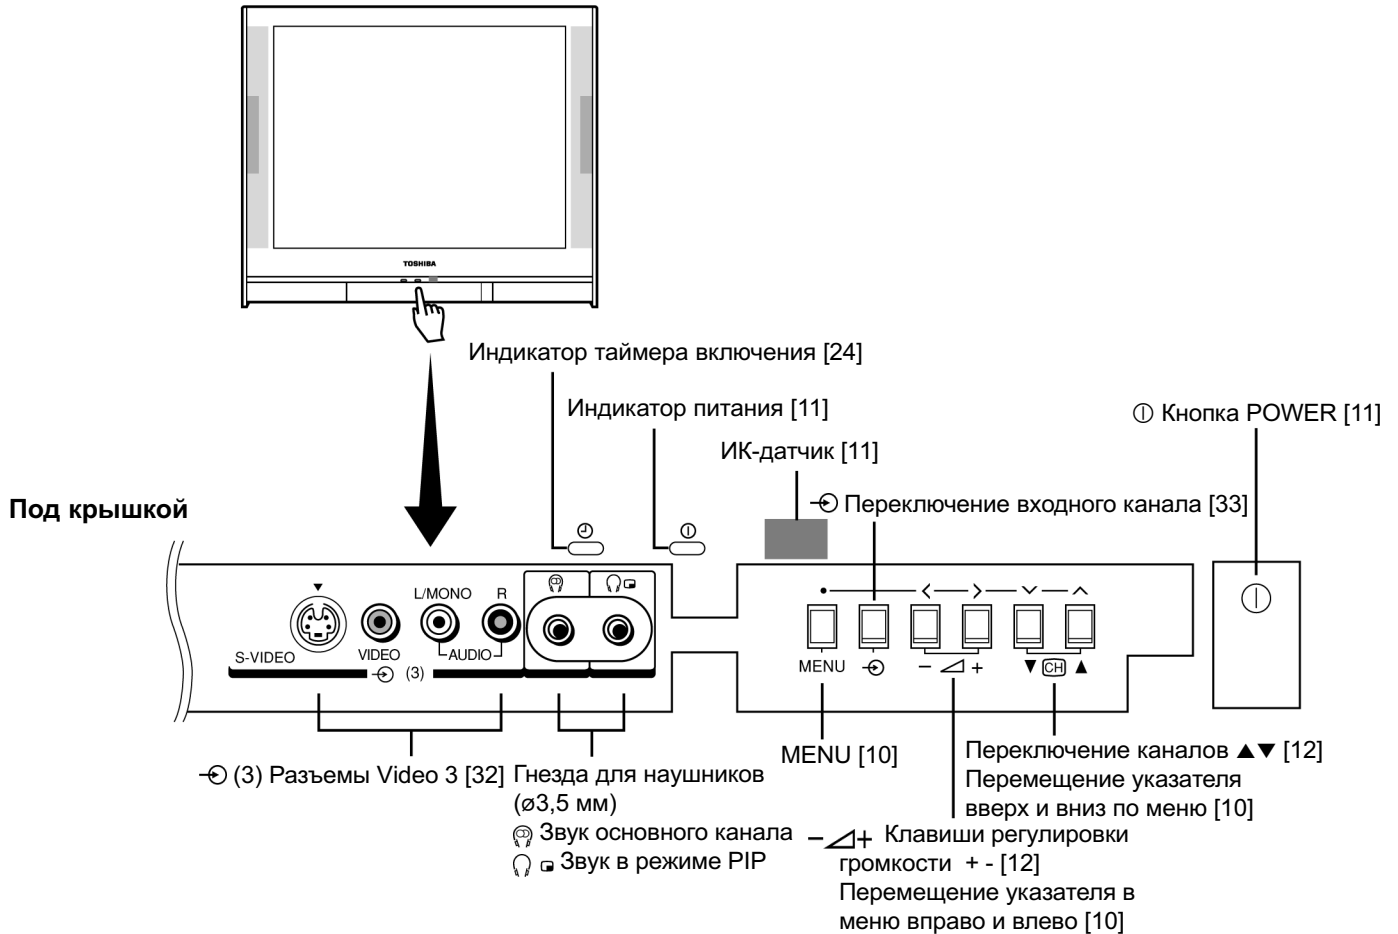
TOSHIBA

Индикатор таймера включения [24]

Индикатор питания [11]

ИК-датчик [11]

Ⓘ Кнопка POWER [11]

Под крышкой

⊕ Переключение входного канала [33]

S-VIDEO

VIDEO

L/MONO

R

AUDIO

⊕ (3)

MENU

⊕

− ⊿ +

▼ CH ▲

MENU [10]

Переключение каналов ▲▼ [12]
Перемещение указателя вверх и вниз по меню [10]

⊕ (3) Разъемы Video 3 [32]

Гнезда для наушников (ø3,5 мм)
Звук основного канала
Звук в режиме PIP

−⊿+ Клавиши регулировки громкости + - [12]
Перемещение указателя в меню вправо и влево [10]